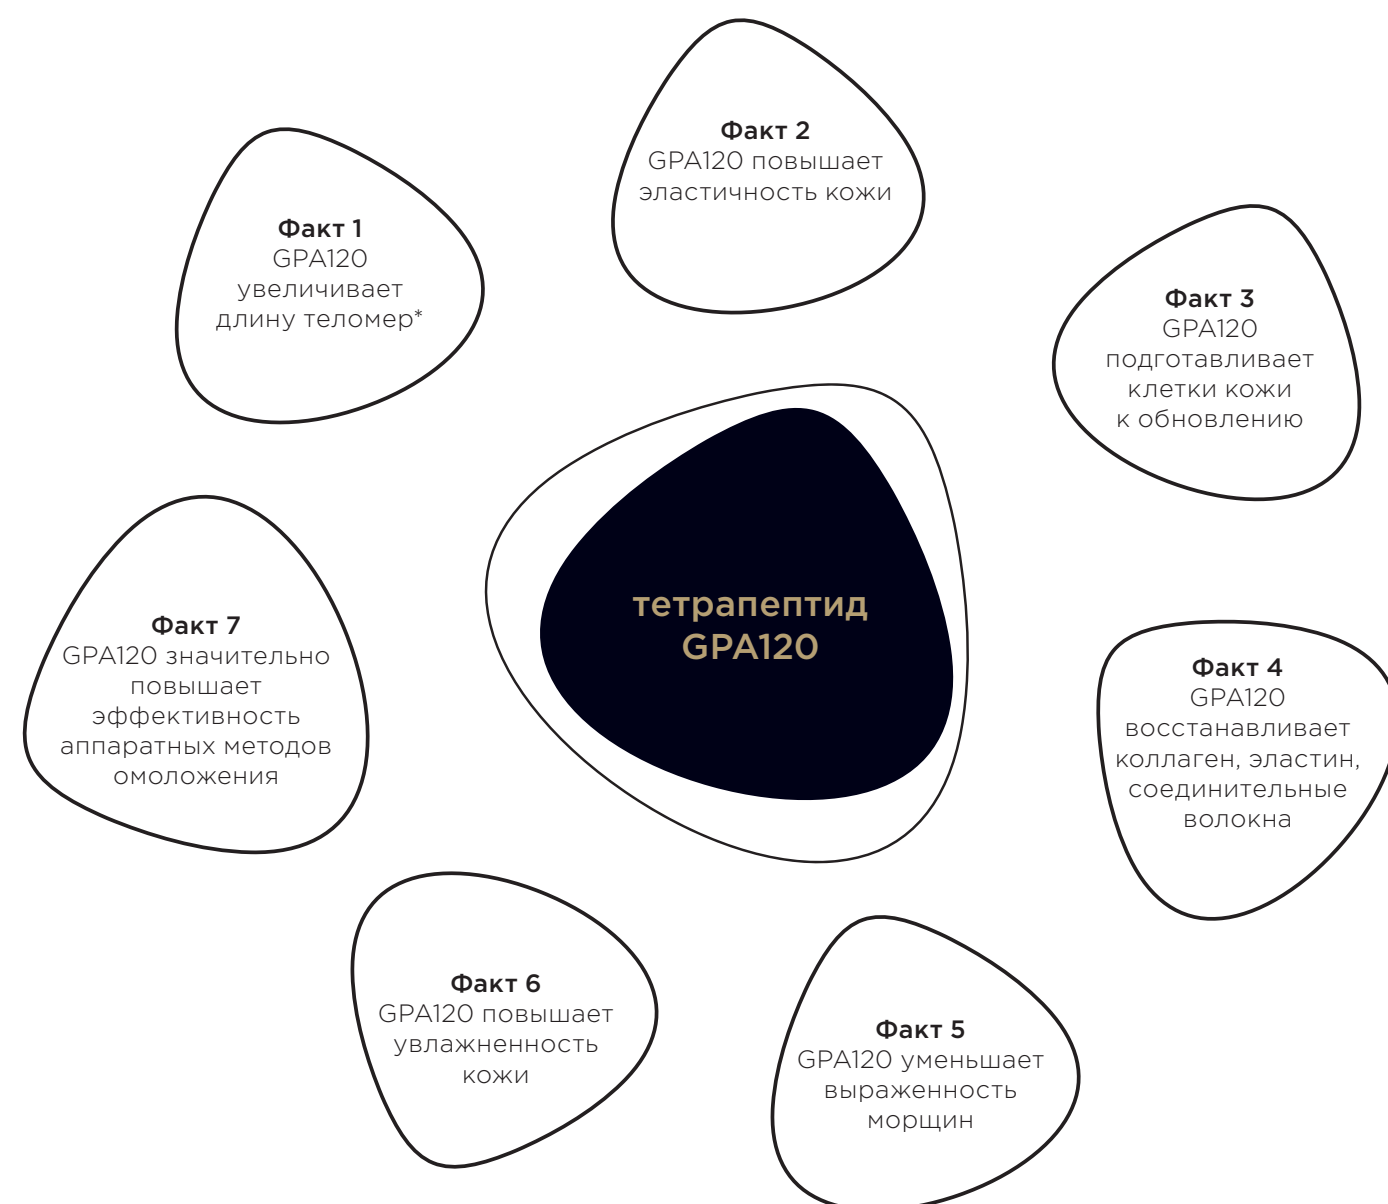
Факт 2
GPA120 повышает эластичность кожи

Факт 1
GPA120 увеличивает длину теломер*

Факт 3
GPA120 подготавливает клетки кожи к обновлению

тетрапептид
GPA120

Факт 7
GPA120 значительно повышает эффективность аппаратных методов омоложения

Факт 4
GPA120 восстанавливает коллаген, эластин, соединительные волокна

Факт 6
GPA120 повышает увлажненность кожи

Факт 5
GPA120 уменьшает выраженность морщин